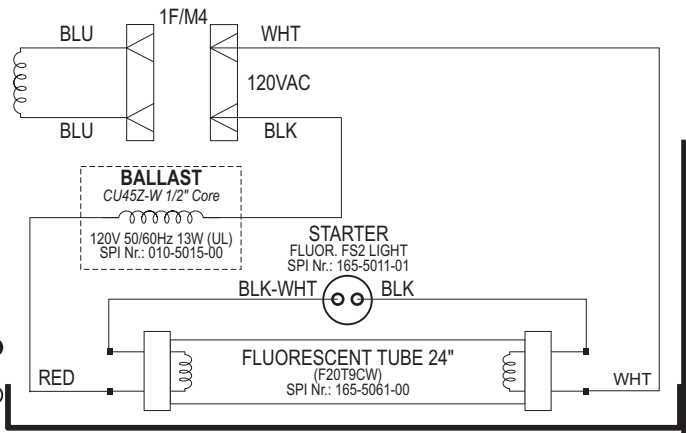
1F/M4

BLU

WHT

120VAC

BLU

BLK

BALLAST

CU45Z-W 1/2" Core

120V 50/60Hz 13W (UL)
SPI Nr.: 010-5015-00

STARTER
FLUOR. FS2 LIGHT
SPI Nr.: 165-5011-01

BLK-WHT

BLK

FLUORESCENT TUBE 24"
(F20T9CW)
SPI Nr.: 165-5061-00

RED

WHT